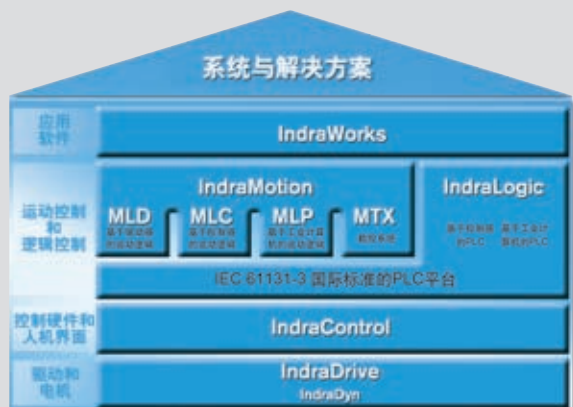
系统与解决方案

应用软件

IndraWorks

运动控制和逻辑控制

IndraMotion

MLD
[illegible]

MLC
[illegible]

MLP
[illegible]

MTX
数控系统

IndraLogic

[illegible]

IEC 61131-3 国际标准的PLC平台

控制硬件和人机界面

IndraControl

驱动和电机

IndraDrive

IndraDyn